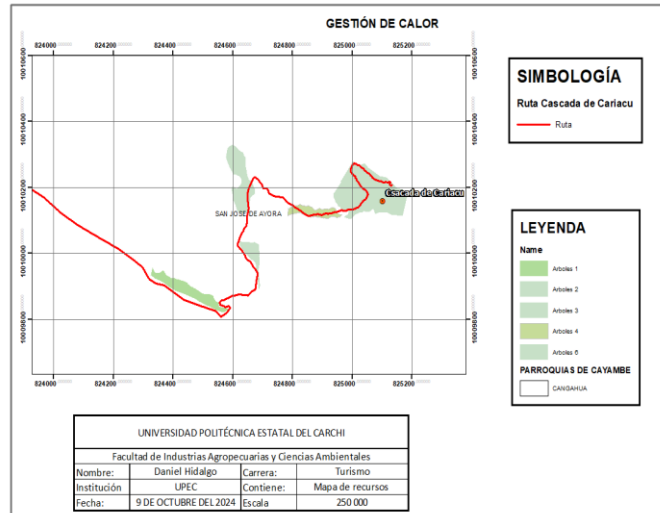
GESTIÓN DE CALOR

824000 824200 824400 824600 824800 825000 825200

10010600 10010400 10010200 10010000 10009800

10010600 10010400 10010200 10010000 10009800

SAN JOSE DE AYORA

Cascada de Cariacu

824000 824200 824400 824600 824800 825000 825200

SIMBOLOGÍA

Ruta Cascada de Cariacu

Ruta

LEYENDA

Name

Arboles 1

Arboles 2

Arboles 3

Arboles 4

Arboles 6

PARROQUIAS DE CAYAMBE

CANGAHUA

| UNIVERSIDAD POLITÉCNICA ESTATAL DEL CARCHI | | | |
|---|---|---|---|
| Facultad de Industrias Agropecuarias y Ciencias Ambientales | | | |
| Nombre: | Daniel Hidalgo | Carrera: | Turismo |
| Institución | UPEC | Contiene: | Mapa de recursos |
| Fecha: | 9 DE OCTUBRE DEL 2024 | Escala | 250 000 |